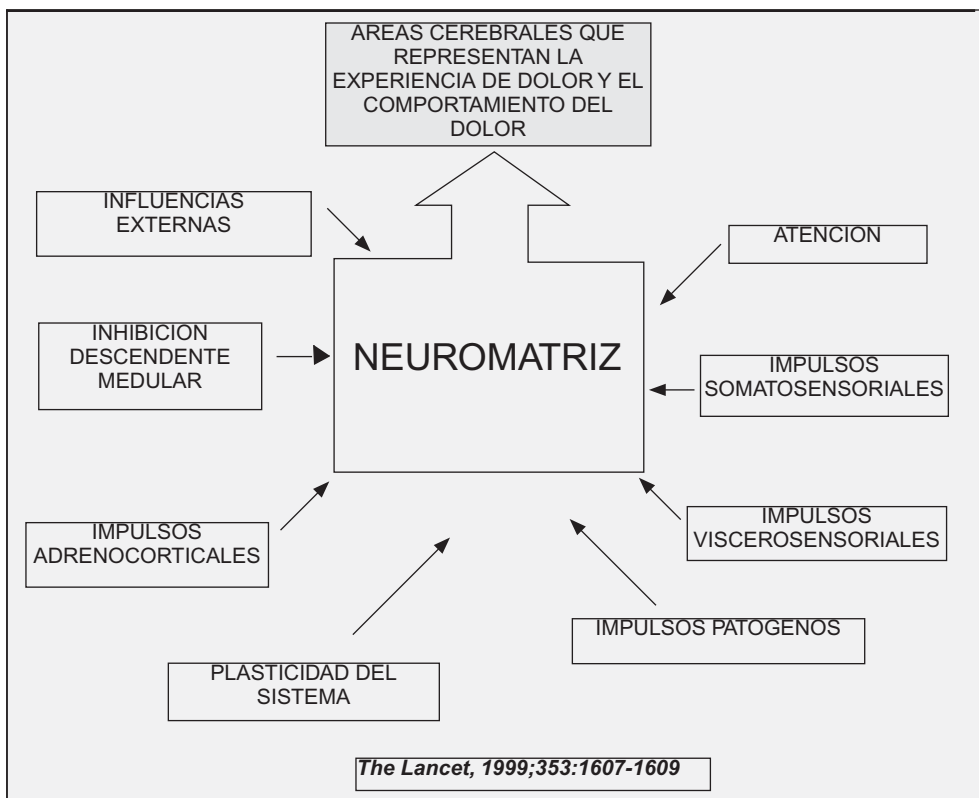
AREAS CEREBRALES QUE REPRESENTAN LA EXPERIENCIA DE DOLOR Y EL COMPORTAMIENTO DEL DOLOR

INFLUENCIAS EXTERNAS

ATENCION

INHIBICION DESCENDENTE MEDULAR

NEUROMATRIZ

IMPULSOS SOMATOSENSORIALES

IMPULSOS ADRENOCORTICALES

IMPULSOS VISCEROSENSORIALES

IMPULSOS PATOGENOS

PLASTICIDAD DEL SISTEMA

The Lancet, 1999;353:1607-1609